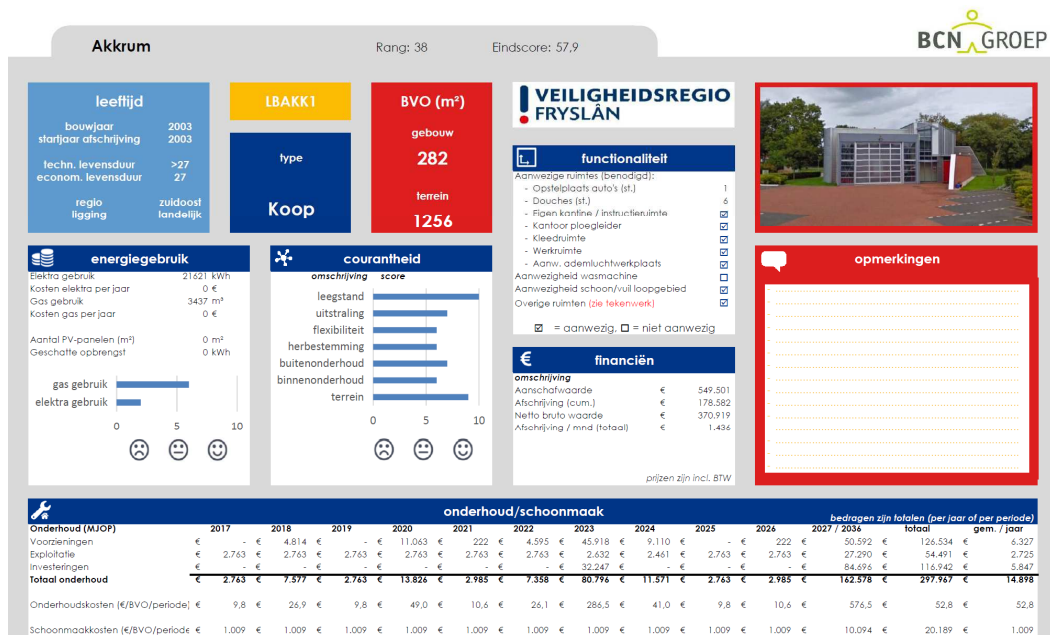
Akkrum

Rang: 38

Eindscore: 57,9

BCN GROEP

leeftijd

bouwjaar 2003
startjaar afschrijving 2003

techn. levensduur >27
econom. levensduur 27

regio zuidoost
ligging landelijk

LBAKK1

type

Koop

BVO (m²)

gebouw

282

terrein

1256

VEILIGHEIDSREGIO FRYSLÂN

functionaliteit

Aanwezige ruimtes (benodigd):
- Opstelplaats auto's (st.) 1
- Douches (st.) 6
- Eigen kantine / instructieruimte ☑
- Kantoor ploegleider ☑
- Kleedruimte ☑
- Werkruimte ☑
- Aanw. ademluchtwerkplaats ☑
Aanwezigheid wasmachine ☐
Aanwezigheid schoon/vuil loopgebied ☑
Overige ruimten (zie tekenwerk) ☑

☑ = aanwezig, ☐ = niet aanwezig

energiegebruik

Elektra gebruik 21621 kWh
Kosten elektra per jaar 0 €
Gas gebruik 3437 m³
Kosten gas per jaar 0 €

Aantal PV-panelen (m²) 0 m²
Geschatte opbrengst 0 kWh

gas gebruik
elektra gebruik

0 5 10

courantheid

omschrijving score

leegstand
uitstraling
flexibiliteit
herbestemming
buitenonderhoud
binnenonderhoud
terrein

0 5 10

financiën

omschrijving
Aanschafwaarde € 549.501
Afschrijving (cum.) € 178.582
Netto bruto waarde € 370.919
Afschrijving / mnd (totaal) € 1.436

prijzen zijn incl. BTW

opmerkingen

onderhoud/schoonmaak

bedragen zijn totalen (per jaar of per periode)

| Onderhoud (MJOP) | 2017 | 2018 | 2019 | 2020 | 2021 | 2022 | 2023 | 2024 | 2025 | 2026 | 2027 / 2036 | totaal | gem. / jaar |
|---|---|---|---|---|---|---|---|---|---|---|---|---|---|
| Voorzieningen | € - | € 4.814 | € - | € 11.063 | € 222 | € 4.595 | € 45.918 | € 9.110 | € - | € 222 | € 50.592 | € 126.534 | € 6.327 |
| Exploitatie | € 2.763 | € 2.763 | € 2.763 | € 2.763 | € 2.763 | € 2.763 | € 2.632 | € 2.461 | € 2.763 | € 2.763 | € 27.290 | € 54.491 | € 2.725 |
| Investeringen | € - | € - | € - | € - | € - | € - | € 32.247 | € - | € - | € - | € 84.696 | € 116.942 | € 5.847 |
| Totaal onderhoud | € 2.763 | € 7.577 | € 2.763 | € 13.826 | € 2.985 | € 7.358 | € 80.796 | € 11.571 | € 2.763 | € 2.985 | € 162.578 | € 297.967 | € 14.898 |
| Onderhoudskosten (€/BVO/periode) | € 9,8 | € 26,9 | € 9,8 | € 49,0 | € 10,6 | € 26,1 | € 286,5 | € 41,0 | € 9,8 | € 10,6 | € 576,5 | € 52,8 | € 52,8 |
| Schoonmaakkosten (€/BVO/periode) | € 1.009 | € 1.009 | € 1.009 | € 1.009 | € 1.009 | € 1.009 | € 1.009 | € 1.009 | € 1.009 | € 1.009 | € 10.094 | € 20.189 | € 1.009 |